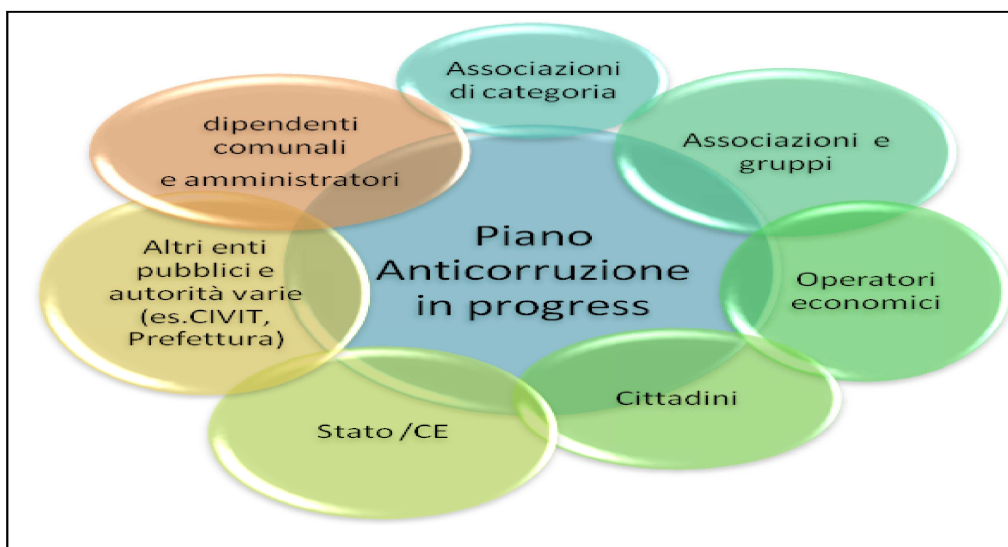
Piano Anticorruzione in progress

Associazioni di categoria

Associazioni e gruppi

Operatori economici

Cittadini

Stato /CE

Altri enti pubblici e autorità varie (es.CIVIT, Prefettura)

dipendenti comunali e amministratori